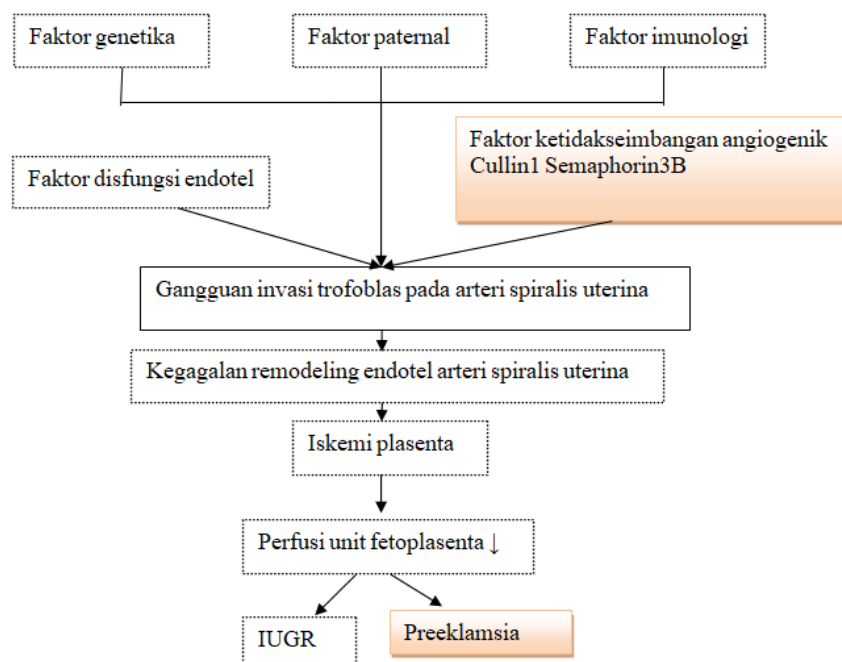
Faktor genetika

Faktor paternal

Faktor imunologi

Faktor ketidakseimbangan angiogenik Cullin1 Semaphorin3B

Faktor disfungsi endotel

Gangguan invasi trofoblas pada arteri spiralis uterina

Kegagalan remodeling endotel arteri spiralis uterina

Iskemi plasenta

Perfusi unit fetoplasenta ↓

IUGR

Preeklamsia